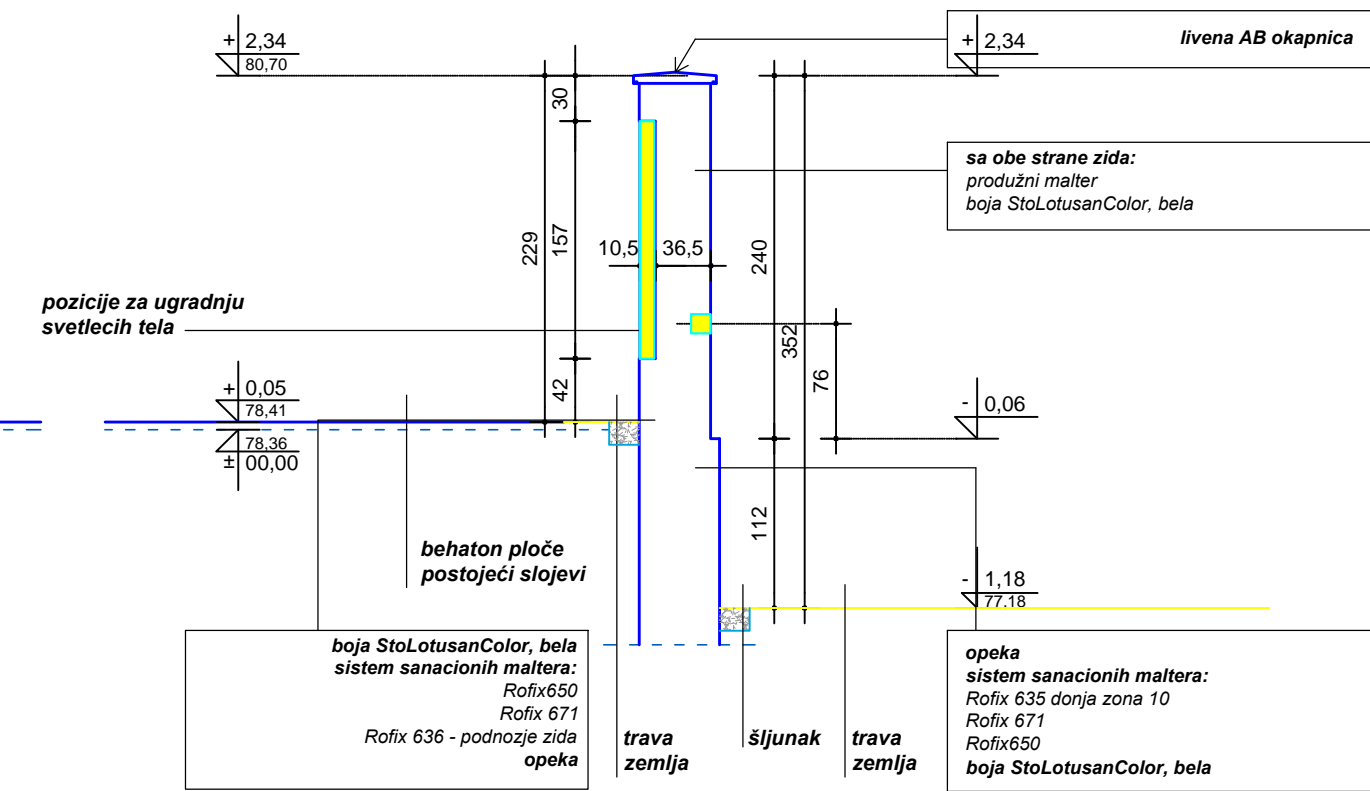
+ 2,34
80,70

+ 2,34

livena AB okapnica

30

229

157

10,5

36,5

240

sa obe strane zida:
produžni malter
boja StoLotusanColor, bela

pozicije za ugradnju
svetlecih tela

352

76

42

+ 0,05
78,41

78,36
± 00,00

- 0,06

112

behaton ploče
postojeći slojevi

- 1,18
77,18

boja StoLotusanColor, bela
sistem sanacionih maltera:
Rofix650
Rofix 671
Rofix 636 - podnozje zida
opeka

trava
zemlja

šljunak

trava
zemlja

opeka
sistem sanacionih maltera:
Rofix 635 donja zona 10
Rofix 671
Rofix650
boja StoLotusanColor, bela